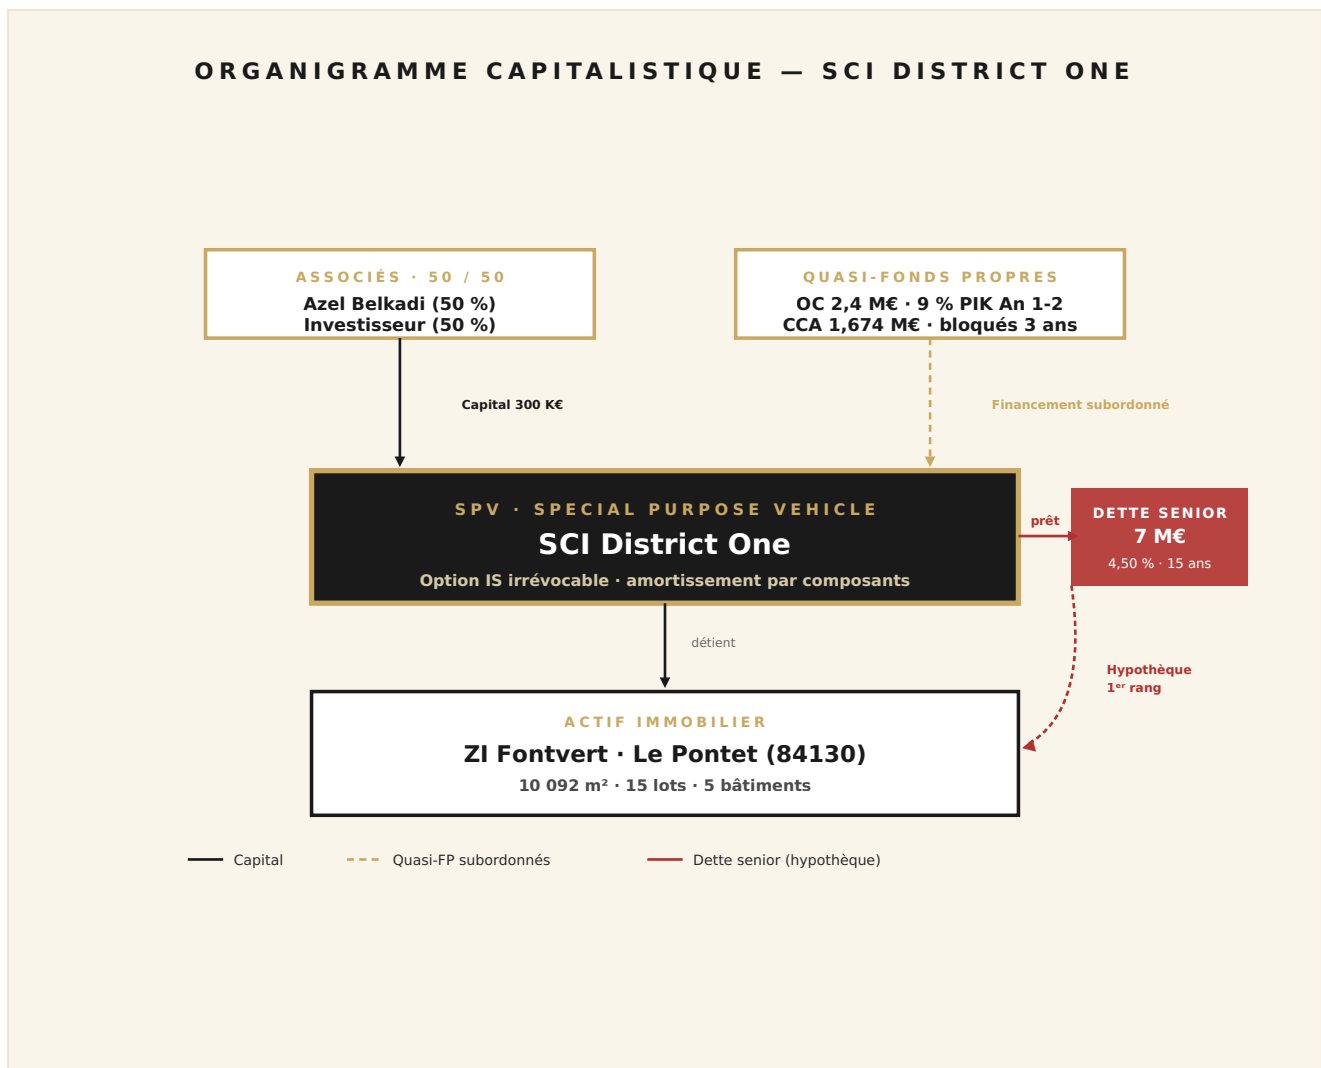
ORGANIGRAMME CAPITALISTIQUE — SCI DISTRICT ONE

ASSOCIÉS · 50 / 50
Azel Belkadi (50 %)
Investisseur (50 %)

QUASI-FONDS PROPRES
OC 2,4 M€ · 9 % PIK An 1-2
CCA 1,674 M€ · bloqués 3 ans

Capital 300 K€

Financement subordonné

SPV · SPECIAL PURPOSE VEHICLE
SCI District One
Option IS irrévocable · amortissement par composants

prêt

DETTE SENIOR
7 M€
4,50 % · 15 ans

détient

Hypothèque
1$^{er}$ rang

ACTIF IMMOBILIER
ZI Fontvert · Le Pontet (84130)
10 092 m² · 15 lots · 5 bâtiments

Capital
Quasi-FP subordonnés
Dette senior (hypothèque)